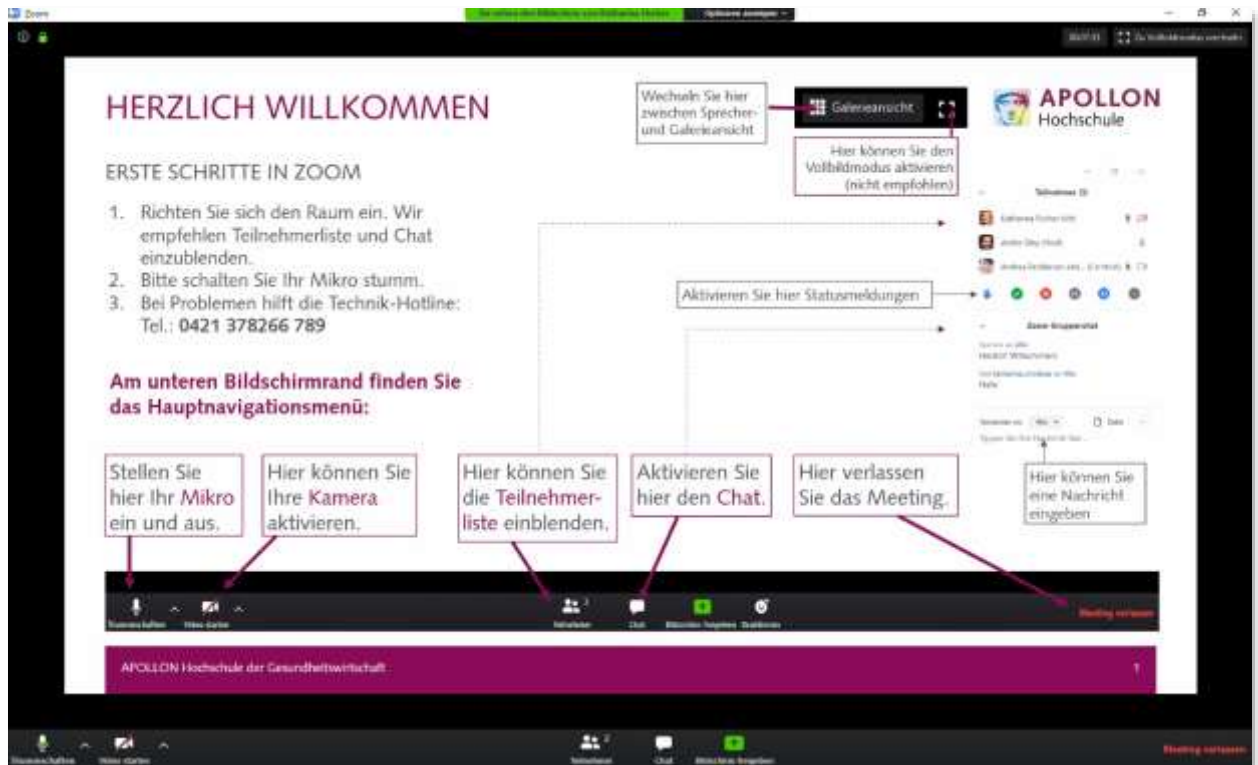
Zoom

HERZLICH WILLKOMMEN

Wechseln Sie hier zwischen Sprecher- und Galerieansicht

Galerieansicht

Hier können Sie den Vollbildmodus aktivieren (nicht empfohlen)

APOLLON Hochschule

ERSTE SCHRITTE IN ZOOM

1. Richten Sie sich den Raum ein. Wir empfehlen Teilnehmerliste und Chat einzublenden.
2. Bitte schalten Sie Ihr Mikro stumm.
3. Bei Problemen hilft die Technik-Hotline: Tel.: 0421 378266 789

Teilnehmer (3)

Aktivieren Sie hier Statusmeldungen

Zoom-Gruppenchat

Herzlich Willkommen

Hallo

Am unteren Bildschirmrand finden Sie das Hauptnavigationsmenü:

Stellen Sie hier Ihr Mikro ein und aus.

Hier können Sie Ihre Kamera aktivieren.

Hier können Sie die Teilnehmerliste einblenden.

Aktivieren Sie hier den Chat.

Hier verlassen Sie das Meeting.

Hier können Sie eine Nachricht eingeben

Stummschalten Video starten Teilnehmer Chat Bildschirm freigeben Reaktionen Meeting verlassen

APOLLON Hochschule der Gesundheitswirtschaft

1

Stummschalten Video starten Teilnehmer Chat Bildschirm freigeben Meeting verlassen